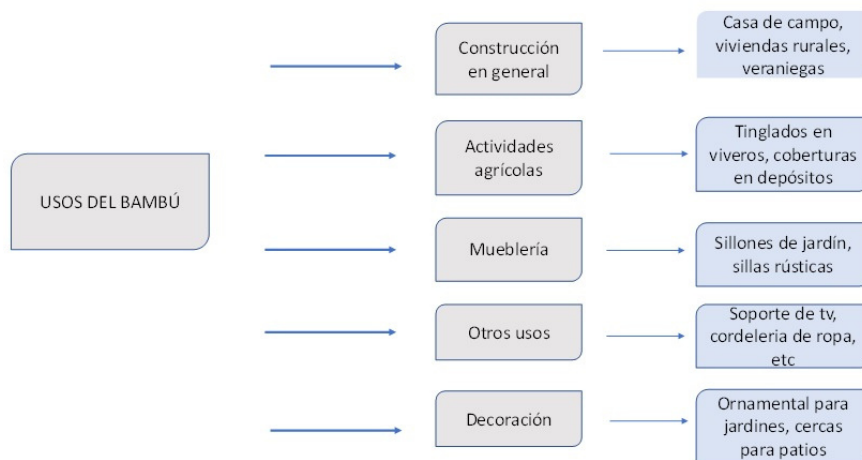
USOS DEL BAMBÚ

Construcción en general

Casa de campo, viviendas rurales, veraniegas

Actividades agrícolas

Tinglados en viveros, coberturas en depósitos

Mueblería

Sillones de jardín, sillas rústicas

Otros usos

Soporte de tv, cordeleria de ropa, etc

Decoración

Ornamental para jardines, cercas para patios